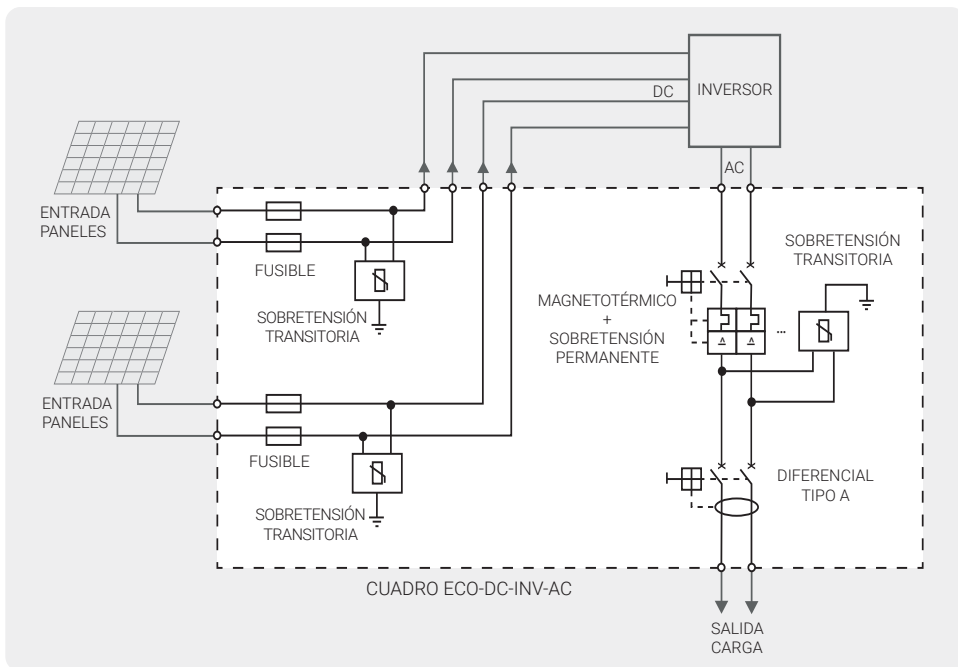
INVERSOR
DC
AC
ENTRADA PANELES
FUSIBLE
SOBRETENSIÓN TRANSITORIA
SOBRETENSIÓN TRANSITORIA
MAGNETOTÉRMICO + SOBRETENSIÓN PERMANENTE
...
ENTRADA PANELES
FUSIBLE
SOBRETENSIÓN TRANSITORIA
DIFERENCIAL TIPO A
CUADRO ECO-DC-INV-AC
SALIDA CARGA